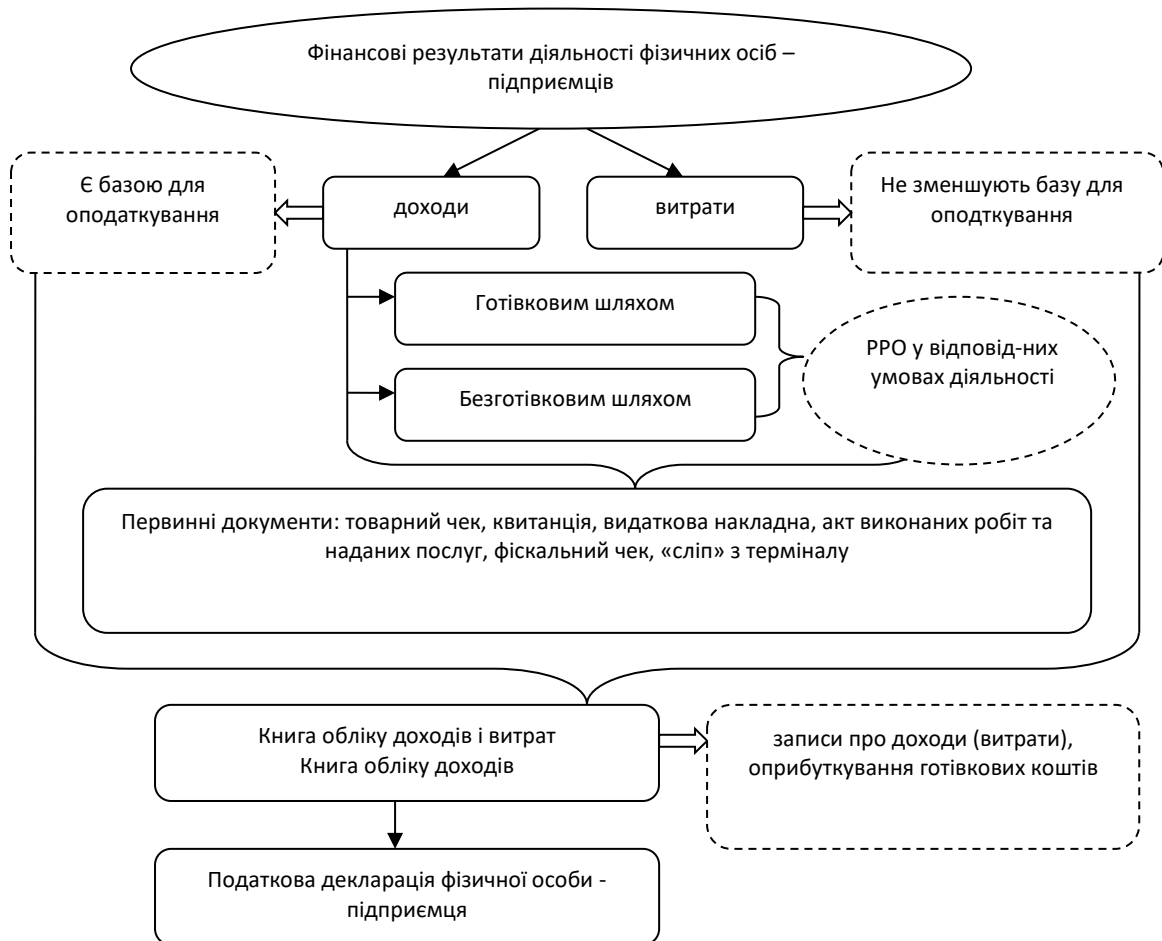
Фінансові результати діяльності фізичних осіб – підприємців

Є базою для оподаткування

доходи

витрати

Не зменшують базу для оподткування

Готівковим шляхом

Безготівковим шляхом

РРО у відповід-них умовах діяльності

Первинні документи: товарний чек, квитанція, видаткова накладна, акт виконаних робіт та наданих послуг, фіскальний чек, «сліп» з терміналу

Книга обліку доходів і витрат
Книга обліку доходів

записи про доходи (витрати), оприбуткування готівкових коштів

Податкова декларація фізичної особи - підприємця